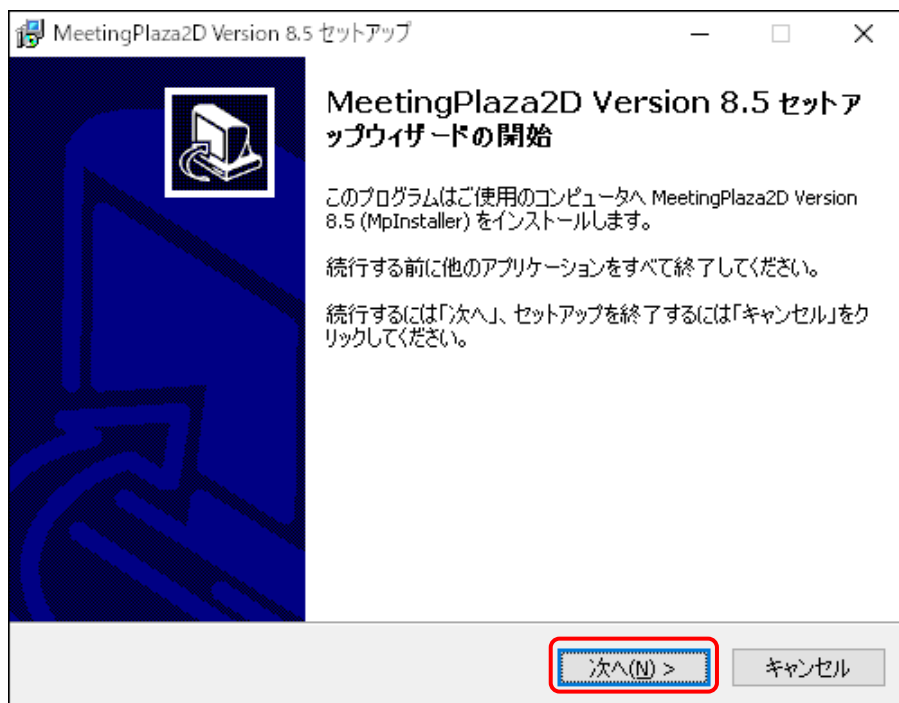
MeetingPlaza2D Version 8.5 セットアップ

MeetingPlaza2D Version 8.5 セットアップウィザードの開始

このプログラムはご使用のコンピュータへ MeetingPlaza2D Version 8.5 (MpInstaller) をインストールします。

続行する前に他のアプリケーションをすべて終了してください。

続行するには「次へ」、セットアップを終了するには「キャンセル」をクリックしてください。

次へ(N) >

キャンセル